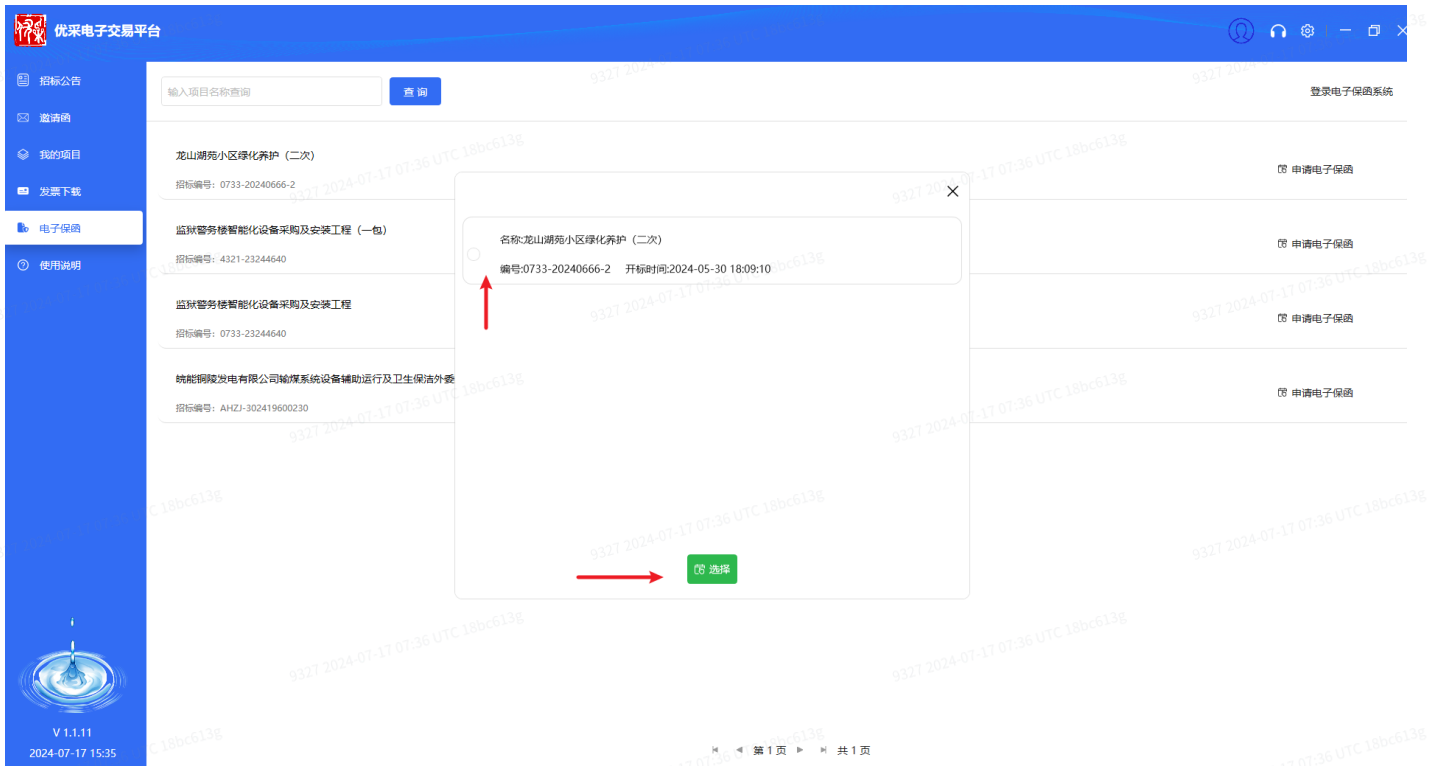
优采电子交易平台

招标公告
邀请函
我的项目
发票下载
电子保函
使用说明

V 1.1.11
2024-07-17 15:35

输入项目名称查询
查 询
登录电子保函系统

龙山湖苑小区绿化养护（二次）
招标编号：0733-20240666-2
申请电子保函

监狱警务楼智能化设备采购及安装工程（一包）
招标编号：4321-23244640
申请电子保函

监狱警务楼智能化设备采购及安装工程
招标编号：0733-23244640
申请电子保函

皖能铜陵发电有限公司输煤系统设备辅助运行及卫生保洁外委
招标编号：AHZJ-302419600230
申请电子保函

名称:龙山湖苑小区绿化养护（二次）
编号:0733-20240666-2 开标时间:2024-05-30 18:09:10

选择

第 1 页 共 1 页

9327 2024-07-17 07:36 UTC 18bc613g